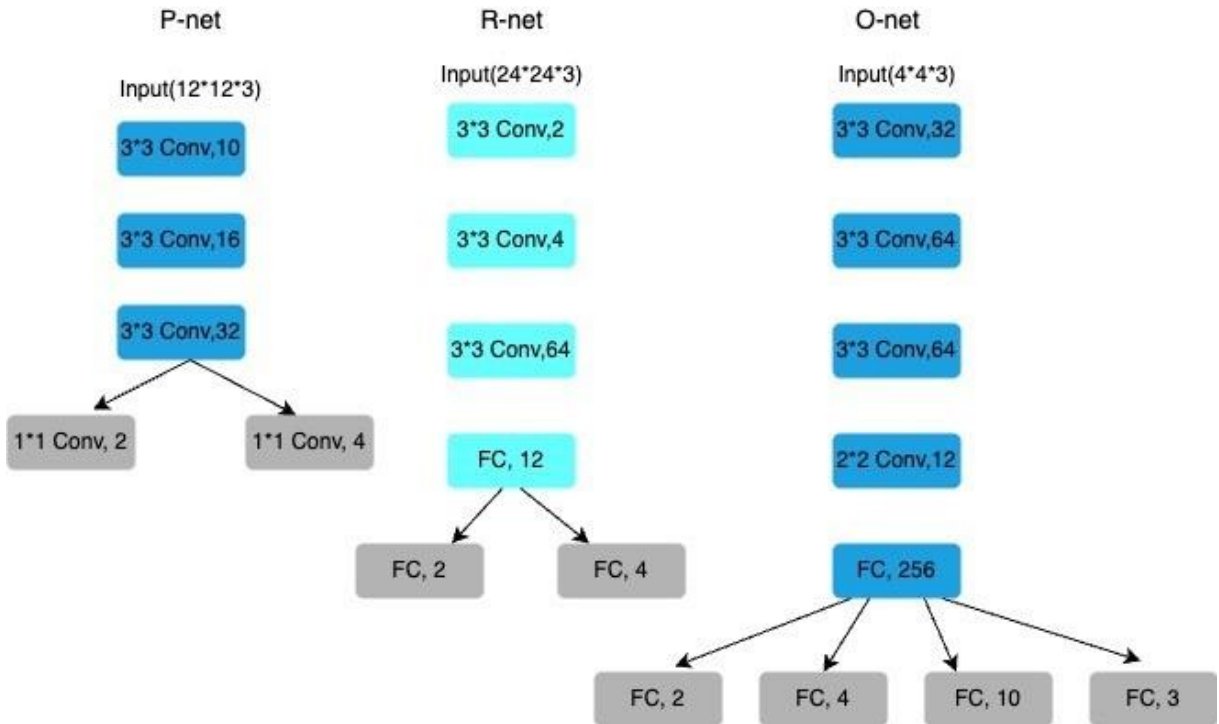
P-net

Input(12*12*3)

3*3 Conv,10

3*3 Conv,16

3*3 Conv,32

1*1 Conv, 2

1*1 Conv, 4

R-net

Input(24*24*3)

3*3 Conv,2

3*3 Conv,4

3*3 Conv,64

FC, 12

FC, 2

FC, 4

O-net

Input(4*4*3)

3*3 Conv,32

3*3 Conv,64

3*3 Conv,64

2*2 Conv,12

FC, 256

FC, 2

FC, 4

FC, 10

FC, 3